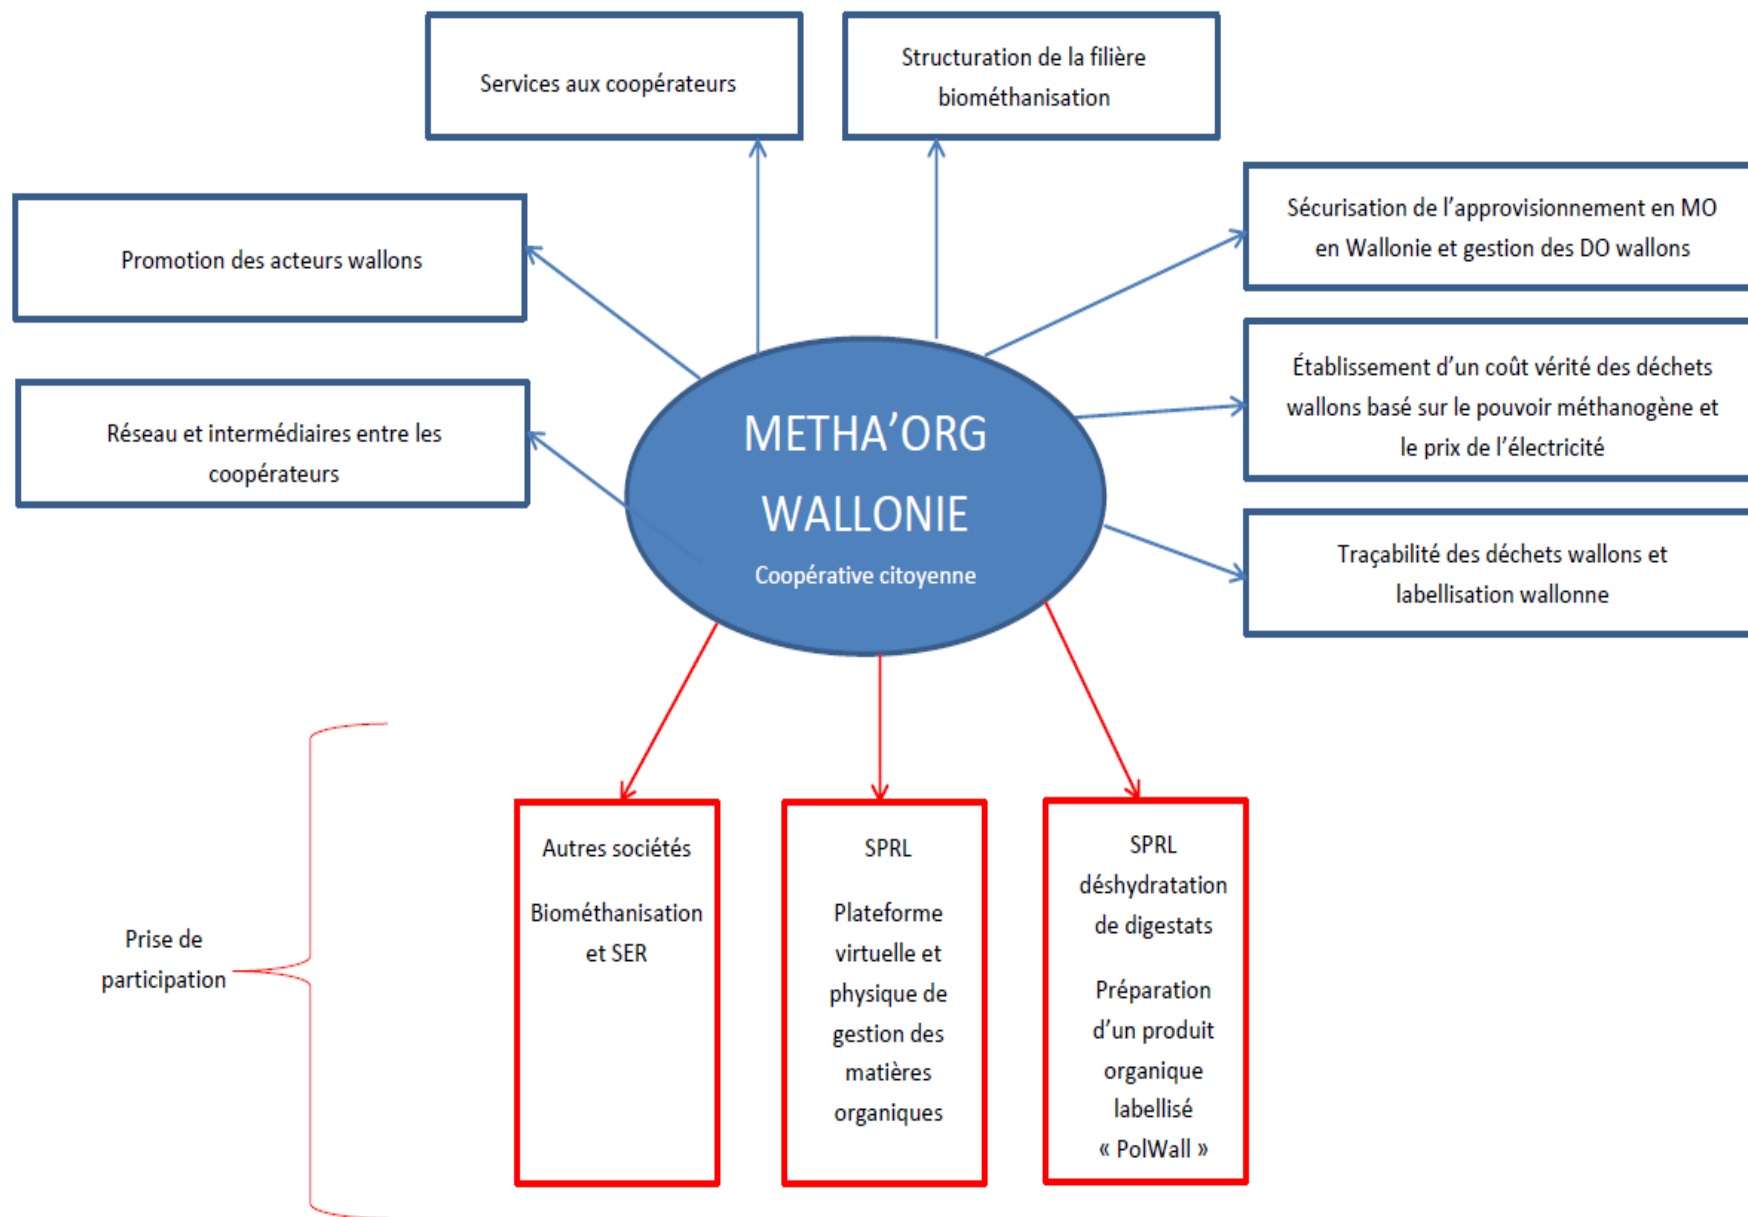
Services aux coopérateurs

Structuration de la filière biométhanisation

Promotion des acteurs wallons

Sécurisation de l'approvisionnement en MO en Wallonie et gestion des DO wallons

Réseau et intermédiaires entre les coopérateurs

METHA'ORG WALLONIE

Coopérative citoyenne

Établissement d'un coût vérité des déchets wallons basé sur le pouvoir méthanogène et le prix de l'électricité

Traçabilité des déchets wallons et labellisation wallonne

Prise de participation

Autres sociétés

Biométhanisation et SER

SPRL

Plateforme virtuelle et physique de gestion des matières organiques

SPRL déshydratation de digestats

Préparation d'un produit organique labellisé « PolWall »